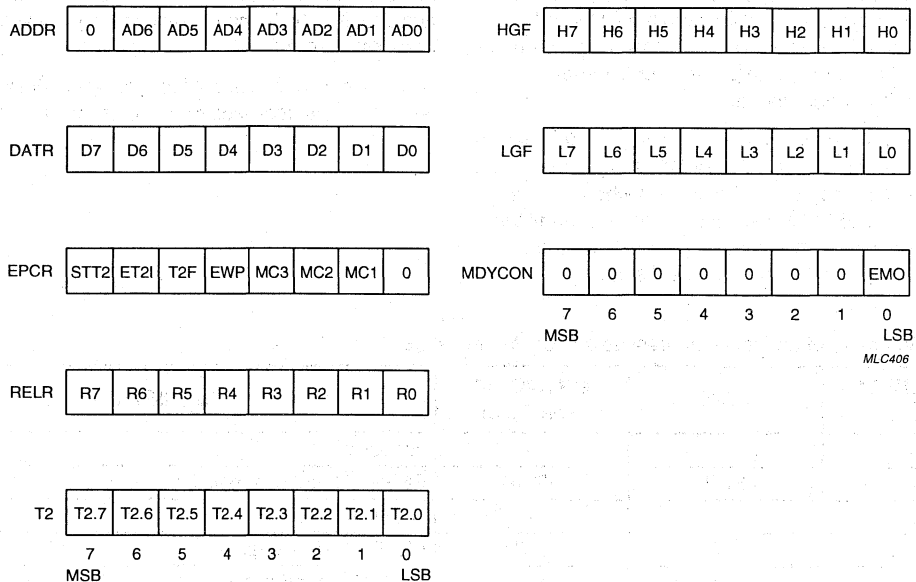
ADDR

| 0 | AD6 | AD5 | AD4 | AD3 | AD2 | AD1 | AD0 |
|---|---|---|---|---|---|---|---|

DATR

| D7 | D6 | D5 | D4 | D3 | D2 | D1 | D0 |
|---|---|---|---|---|---|---|---|

EPCR

| STT2 | ET2I | T2F | EWP | MC3 | MC2 | MC1 | 0 |
|---|---|---|---|---|---|---|---|

RELR

| R7 | R6 | R5 | R4 | R3 | R2 | R1 | R0 |
|---|---|---|---|---|---|---|---|

T2

| T2.7 | T2.6 | T2.5 | T2.4 | T2.3 | T2.2 | T2.1 | T2.0 |
|---|---|---|---|---|---|---|---|
| 7 MSB | 6 | 5 | 4 | 3 | 2 | 1 | 0 LSB |

HGF

| H7 | H6 | H5 | H4 | H3 | H2 | H1 | H0 |
|---|---|---|---|---|---|---|---|

LGF

| L7 | L6 | L5 | L4 | L3 | L2 | L1 | L0 |
|---|---|---|---|---|---|---|---|

MDYCON

| 0 | 0 | 0 | 0 | 0 | 0 | 0 | EMO |
|---|---|---|---|---|---|---|---|
| 7 MSB | 6 | 5 | 4 | 3 | 2 | 1 | 0 LSB |

MLC406